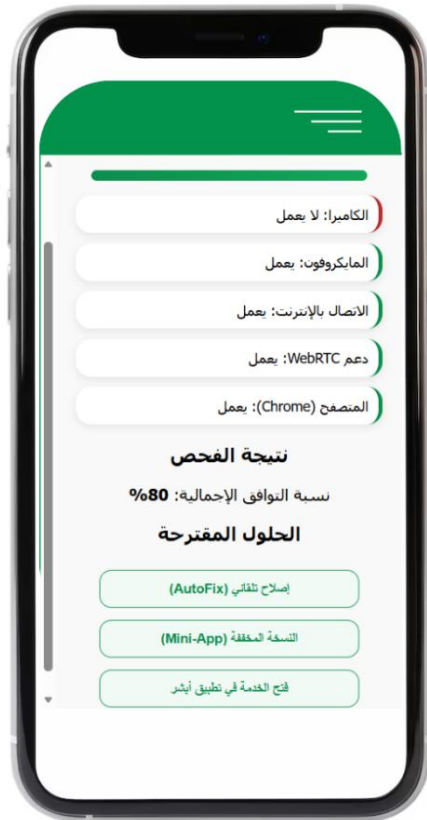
الكاميرا: لا يعمل

المايكروفون: يعمل

الاتصال بالإنترنت: يعمل

دعم WebRTC: يعمل

المتصفح (Chrome): يعمل

نتيجة الفحص

نسبة التوافق الإجمالية: 80%

الحلول المقترحة

إصلاح تلقائي (AutoFix)

النسخة المخففة (Mini-App)

فتح الخدمة في تطبيق أبشر